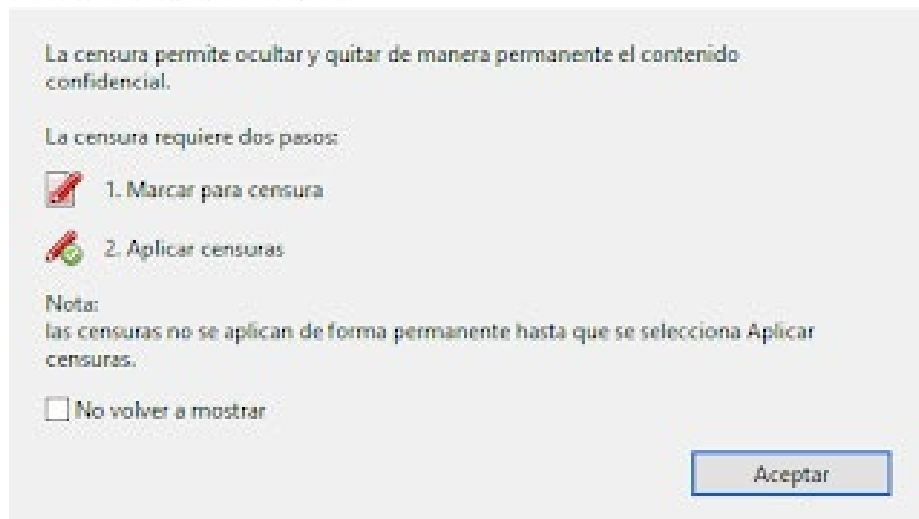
La censura permite ocultar y quitar de manera permanente el contenido confidencial.

La censura requiere dos pasos:

1. Marcar para censura

2. Aplicar censuras

Nota:
las censuras no se aplican de forma permanente hasta que se selecciona Aplicar censuras.

No volver a mostrar

Aceptar